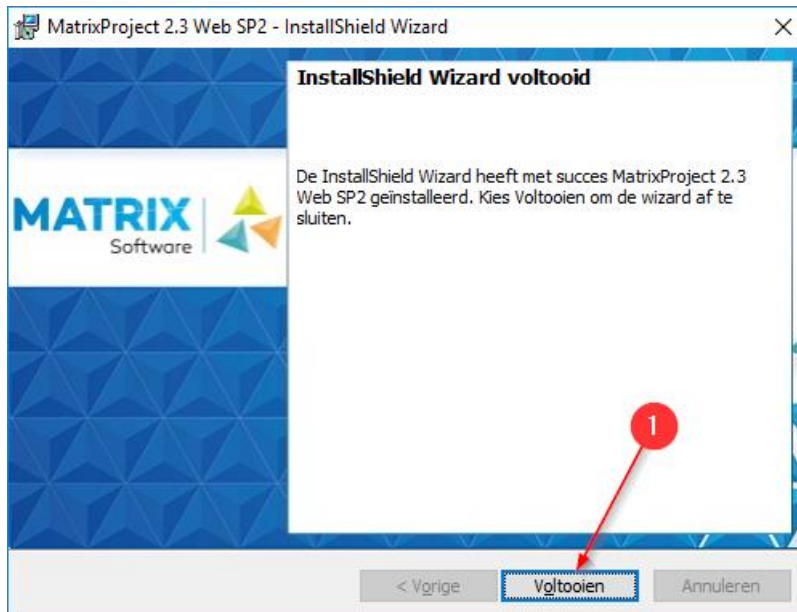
MatrixProject 2.3 Web SP2 - InstallShield Wizard

×

MATRIX
Software

InstallShield Wizard voltooid

De InstallShield Wizard heeft met succes MatrixProject 2.3 Web SP2 geïnstalleerd. Kies Voltooien om de wizard af te sluiten.

1

< Vorige

Voltooien

Annuleren